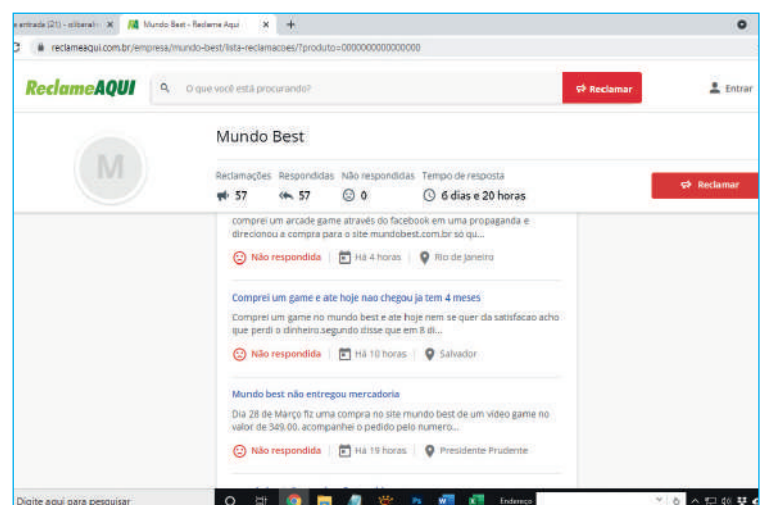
e entrada (21) - stibenalv ✕ Mundo Best - Reclame Aqui ✕ +

reclameaqui.com.br/empresa/mundo-best/lista-reclamacoes/?produto=0000000000000000

ReclameAQUI O que você está procurando? Reclamar Entrar

M

Mundo Best

Reclamações 57 Respondidas 57 Não respondidas 0 Tempo de resposta 6 dias e 20 horas

Reclamar

comprei um arcade game através do facebook em uma propaganda e direcionou a compra para o site mundobest.com.br só qu...

Não respondida | Há 4 horas | Rio de Janeiro

Comprei um game e ate hoje nao chegou ja tem 4 meses

Comprei um game no mundo best e ate hoje nem se quer da satisfacao acho que perdi o dinheiro.segundo disse que em 8 di...

Não respondida | Há 10 horas | Salvador

Mundo best não entregou mercadoria

Dia 28 de Março fiz uma compra no site mundo best de um video game no valor de 349,00. acompanhei o pedido pelo numero...

Não respondida | Há 19 horas | Presidente Prudente

Digite aqui para pesquisar

Endereço